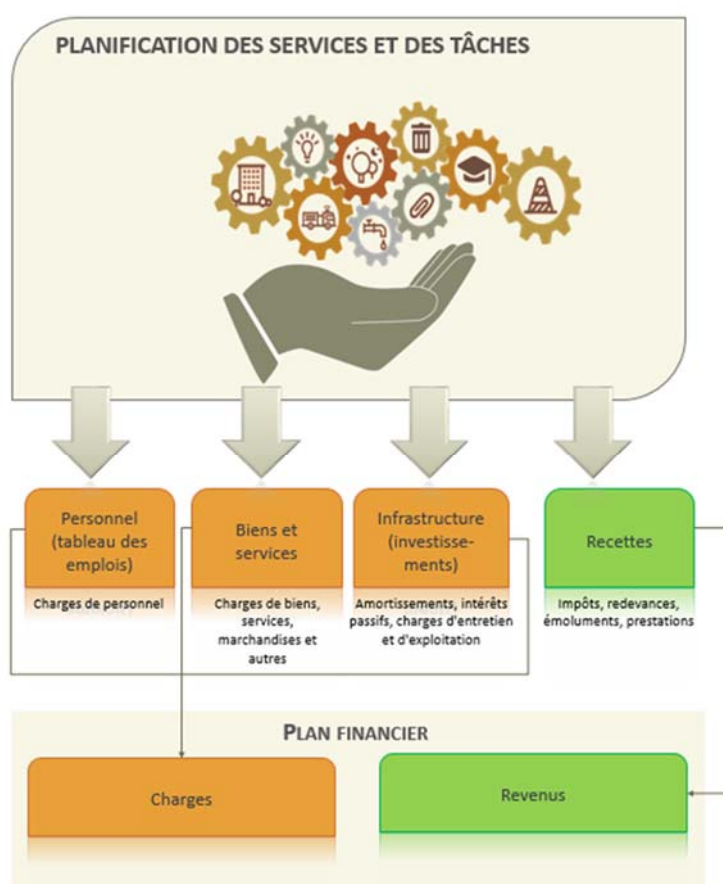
PLANIFICATION DES SERVICES ET DES TÂCHES

Personnel (tableau des emplois)

Charges de personnel

Biens et services

Charges de biens, services, marchandises et autres

Infrastructure (investissements)

Amortissements, intérêts passifs, charges d'entretien et d'exploitation

Recettes

Impôts, redevances, émoluments, prestations

PLAN FINANCIER

Charges

Revenus